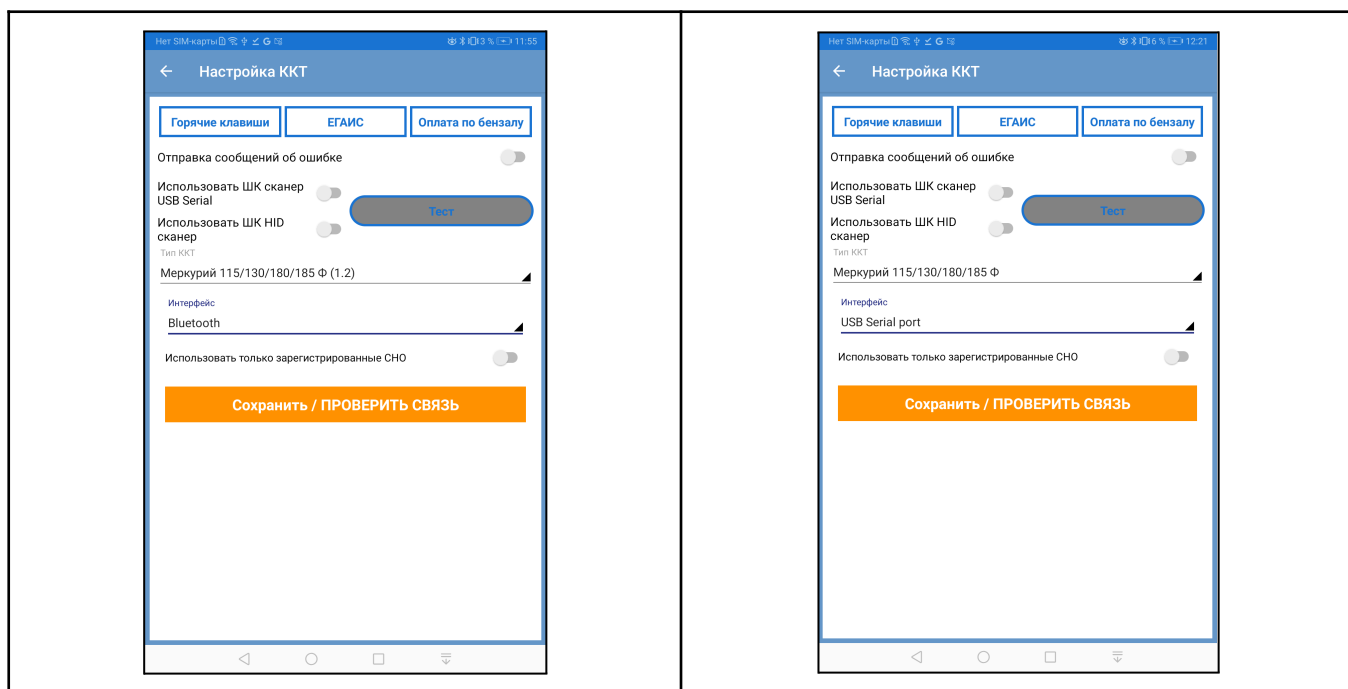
Нет SIM-карты 13 % 11:55

Настройка ККТ

Горячие клавиши | ЕГАИС | Оплата по бензалу

Отправка сообщений об ошибке

Использовать ШК сканер USB Serial

Использовать ШК HID сканер

Тест

Тип ККТ

Меркурий 115/130/180/185 Ф (1.2)

Интерфейс

Bluetooth

Использовать только зарегистрированные СНО

Сохранить / ПРОВЕРИТЬ СВЯЗЬ

Нет SIM-карты 16 % 12:21

Настройка ККТ

Горячие клавиши | ЕГАИС | Оплата по бензалу

Отправка сообщений об ошибке

Использовать ШК сканер USB Serial

Использовать ШК HID сканер

Тест

Тип ККТ

Меркурий 115/130/180/185 Ф

Интерфейс

USB Serial port

Использовать только зарегистрированные СНО

Сохранить / ПРОВЕРИТЬ СВЯЗЬ